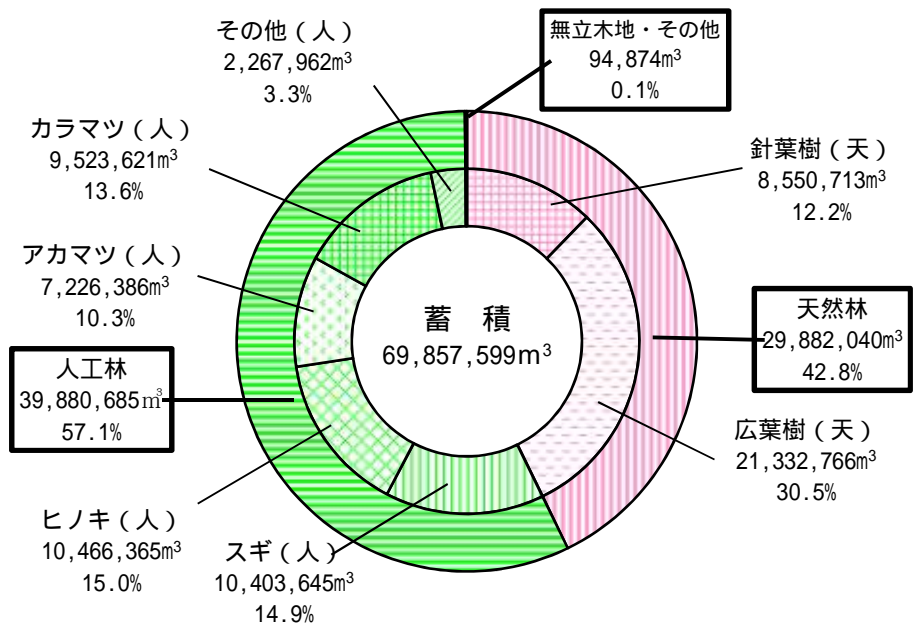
その他（人）
2,267,962$m^3$
3.3%

無立木地・その他
94,874$m^3$
0.1%

カラマツ（人）
9,523,621$m^3$
13.6%

針葉樹（天）
8,550,713$m^3$
12.2%

アカマツ（人）
7,226,386$m^3$
10.3%

蓄　積
69,857,599$m^3$

天然林
29,882,040$m^3$
42.8%

人工林
39,880,685$m^3$
57.1%

広葉樹（天）
21,332,766$m^3$
30.5%

ヒノキ（人）
10,466,365$m^3$
15.0%

スギ（人）
10,403,645$m^3$
14.9%